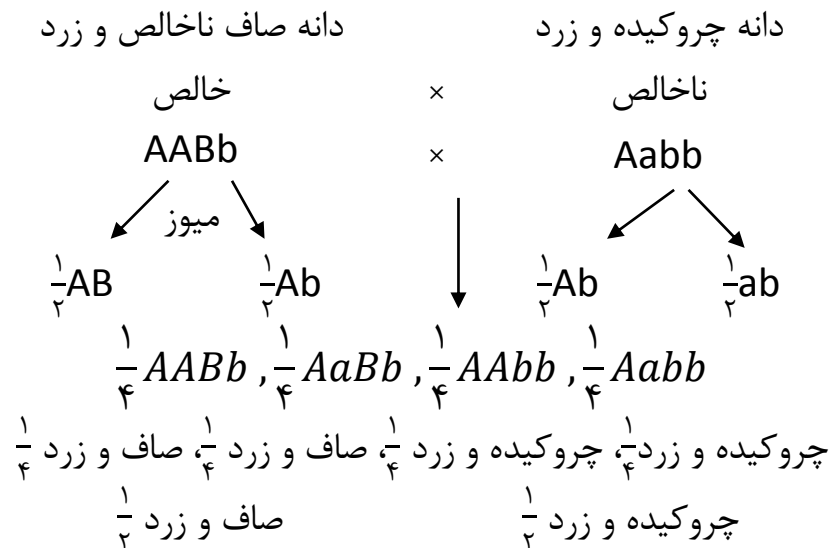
دانه چروکیده و زرد دانه صاف ناخالص و زرد

ناخالص × خالص

Aabb × AABb

میوز

$\frac{۱}{۲}$ab $\frac{۱}{۲}$Ab $\frac{۱}{۲}$Ab $\frac{۱}{۲}$AB

$\frac{۱}{۴}AABb$ , $\frac{۱}{۴}AaBb$ , $\frac{۱}{۴}AAbb$ , $\frac{۱}{۴}Aabb$

$\frac{۱}{۴}$ صاف و زرد، $\frac{۱}{۴}$ صاف و زرد، $\frac{۱}{۴}$ چروکیده و زرد، $\frac{۱}{۴}$ چروکیده و زرد

$\frac{۱}{۲}$ چروکیده و زرد $\frac{۱}{۲}$ صاف و زرد